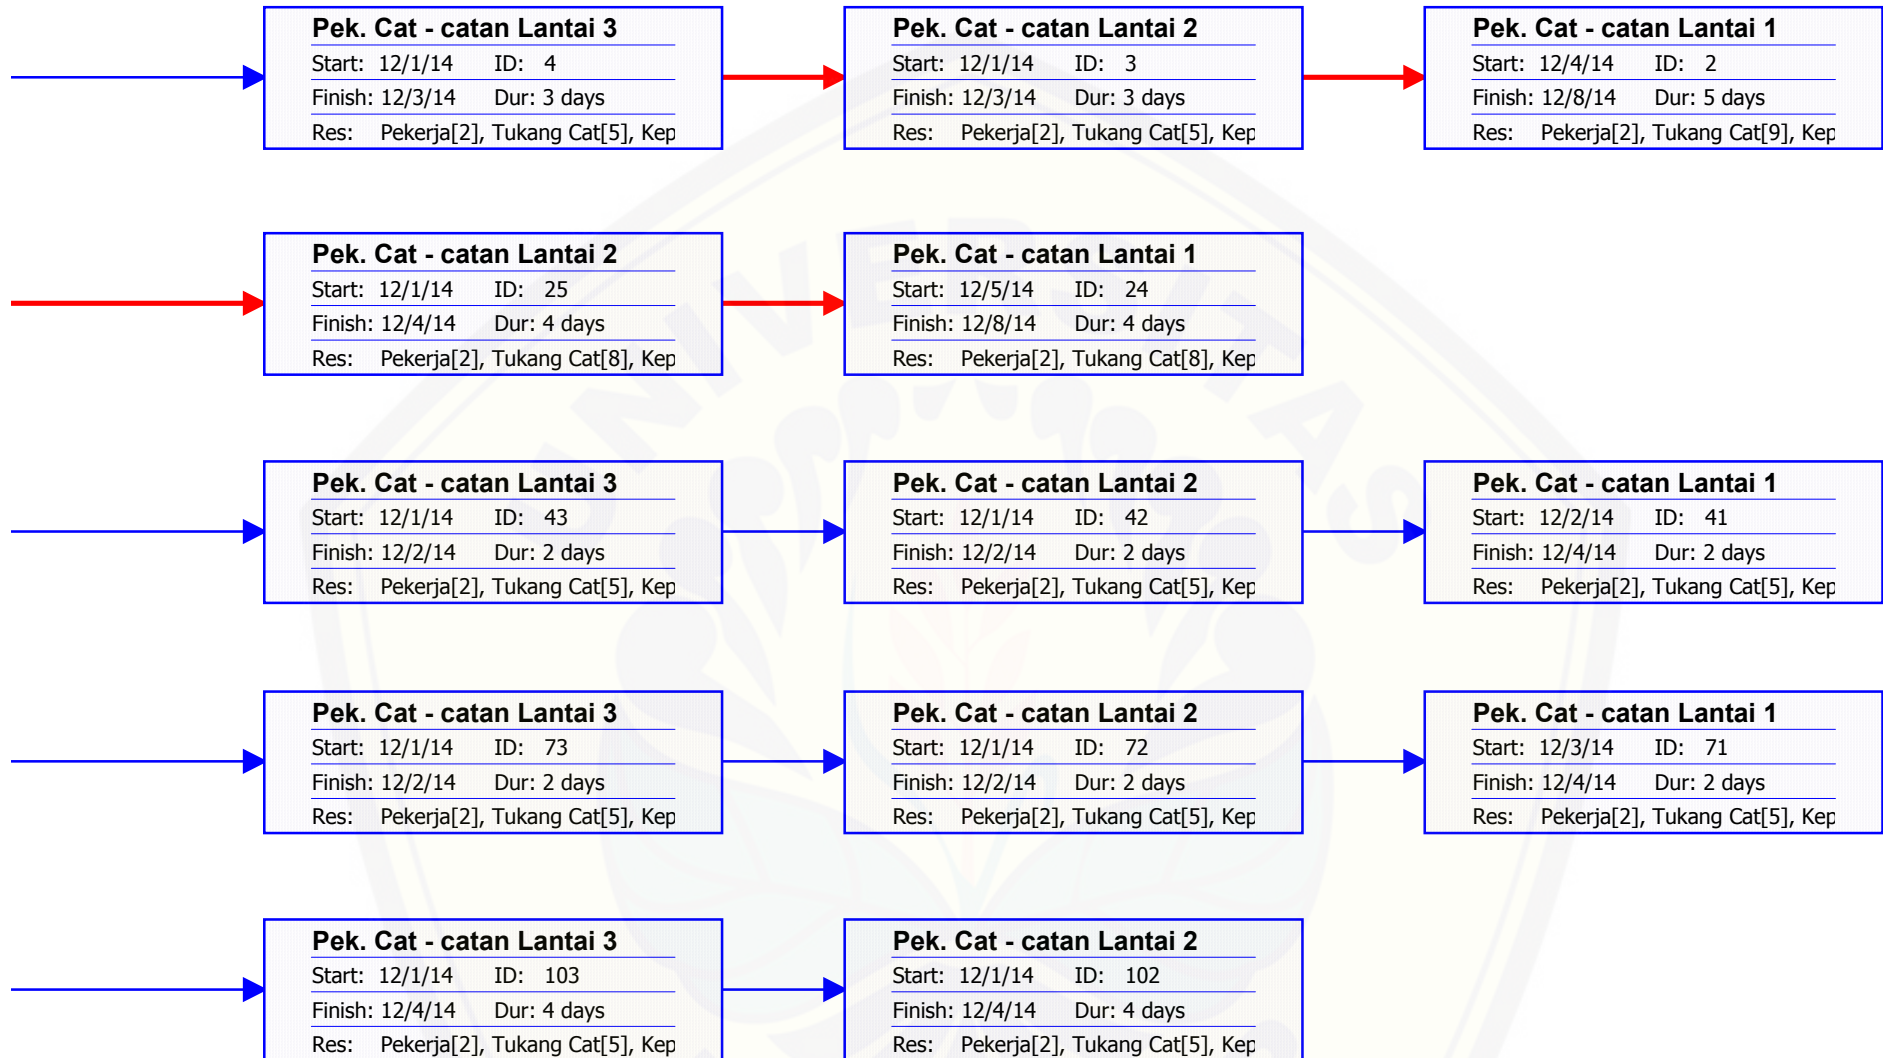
Pek. Cat - catan Lantai 3
Start: 12/1/14 ID: 4
Finish: 12/3/14 Dur: 3 days
Res: Pekerja[2], Tukang Cat[5], Kep

Pek. Cat - catan Lantai 2
Start: 12/1/14 ID: 3
Finish: 12/3/14 Dur: 3 days
Res: Pekerja[2], Tukang Cat[5], Kep

Pek. Cat - catan Lantai 1
Start: 12/4/14 ID: 2
Finish: 12/8/14 Dur: 5 days
Res: Pekerja[2], Tukang Cat[9], Kep

Pek. Cat - catan Lantai 2
Start: 12/1/14 ID: 25
Finish: 12/4/14 Dur: 4 days
Res: Pekerja[2], Tukang Cat[8], Kep

Pek. Cat - catan Lantai 1
Start: 12/5/14 ID: 24
Finish: 12/8/14 Dur: 4 days
Res: Pekerja[2], Tukang Cat[8], Kep

Pek. Cat - catan Lantai 3
Start: 12/1/14 ID: 43
Finish: 12/2/14 Dur: 2 days
Res: Pekerja[2], Tukang Cat[5], Kep

Pek. Cat - catan Lantai 2
Start: 12/1/14 ID: 42
Finish: 12/2/14 Dur: 2 days
Res: Pekerja[2], Tukang Cat[5], Kep

Pek. Cat - catan Lantai 1
Start: 12/2/14 ID: 41
Finish: 12/4/14 Dur: 2 days
Res: Pekerja[2], Tukang Cat[5], Kep

Pek. Cat - catan Lantai 3
Start: 12/1/14 ID: 73
Finish: 12/2/14 Dur: 2 days
Res: Pekerja[2], Tukang Cat[5], Kep

Pek. Cat - catan Lantai 2
Start: 12/1/14 ID: 72
Finish: 12/2/14 Dur: 2 days
Res: Pekerja[2], Tukang Cat[5], Kep

Pek. Cat - catan Lantai 1
Start: 12/3/14 ID: 71
Finish: 12/4/14 Dur: 2 days
Res: Pekerja[2], Tukang Cat[5], Kep

Pek. Cat - catan Lantai 3
Start: 12/1/14 ID: 103
Finish: 12/4/14 Dur: 4 days
Res: Pekerja[2], Tukang Cat[5], Kep

Pek. Cat - catan Lantai 2
Start: 12/1/14 ID: 102
Finish: 12/4/14 Dur: 4 days
Res: Pekerja[2], Tukang Cat[5], Kep